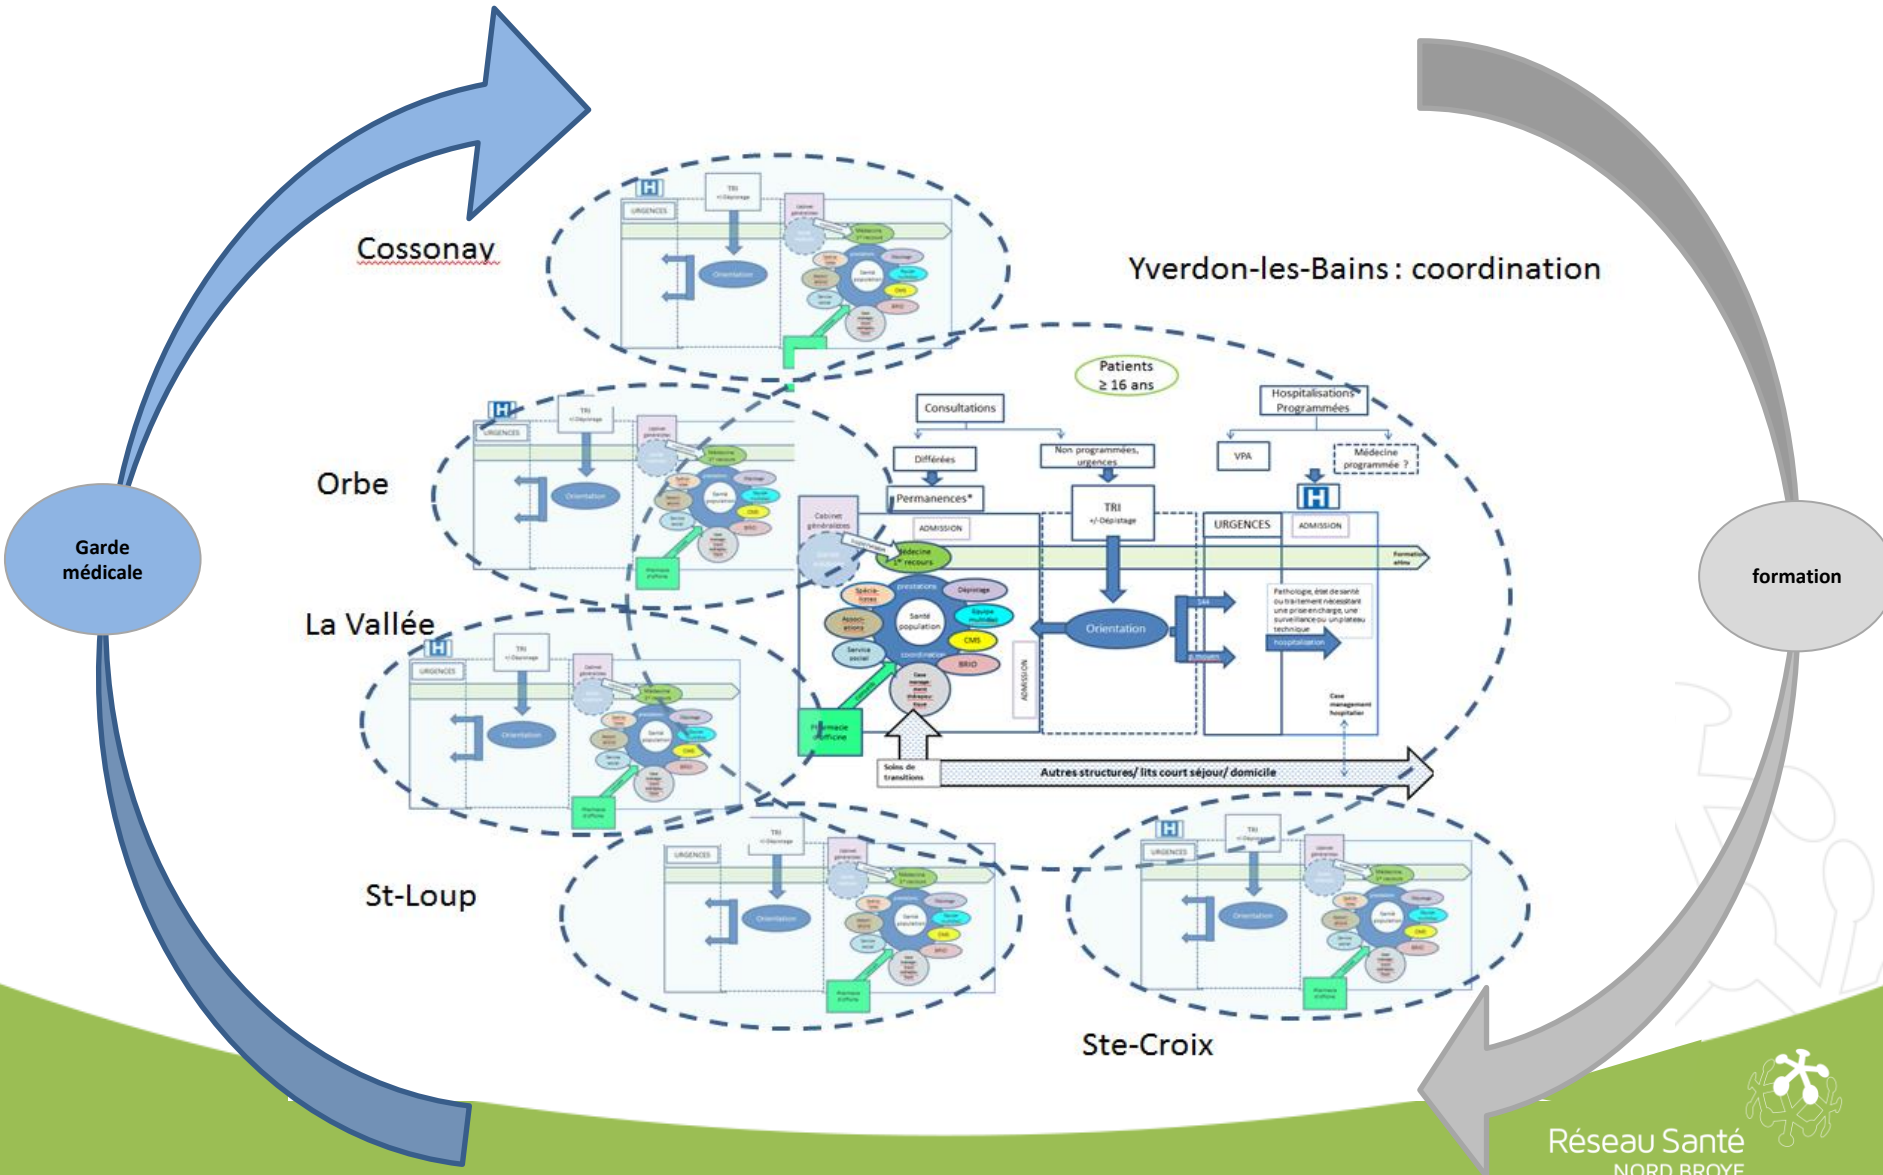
Cossonay

Yverdon-les-Bains : coordination

Orbe

La Vallée

St-Loup

Ste-Croix

Garde médicale

formation

Patients ≥ 16 ans

Consultations

Hospitalisations Programmées

Différées

Non programmées, urgences

VPA

Médecine programmée ?

Permanences*

TRI +/-Dépistage

URGENCES

ADMISSION

ADMISSION

Cabinet généralistes

Médecine 1er recours

Formation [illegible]

Spécia-listes

prestations

Dépistage

Santé population

Equipe multidisc

Associ-ations

CMS

Service social

coordination

BRIO

Case manage-ment thérapeu-tique

Pharmacie d'officine

Orientation

Pathologie, état de santé ou traitement nécessitant une prise en charge, une surveillance ou un plateau technique

hospitalisation

Case management hospitalier

Soins de transitions

Autres structures/ lits court séjour/ domicile

Réseau Santé NORD BROYE